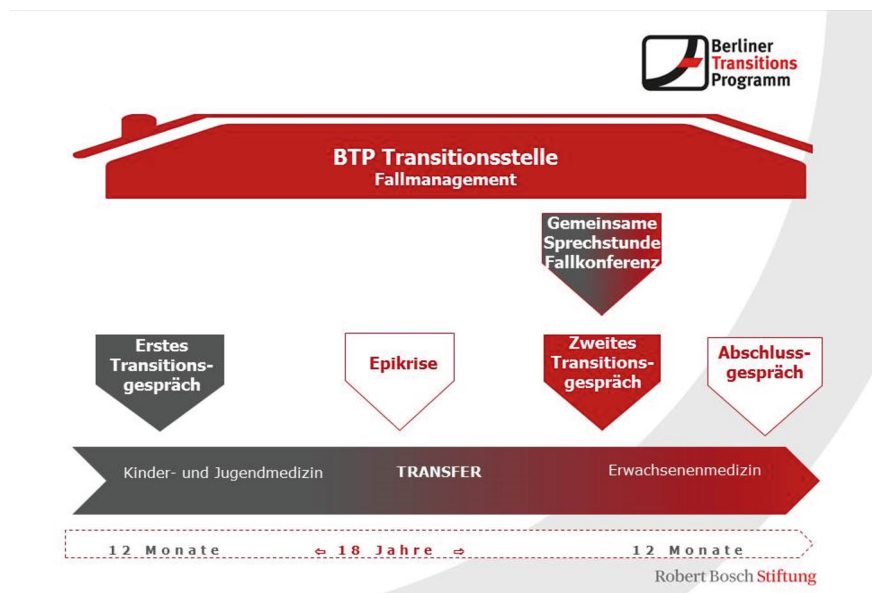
Berliner Transitions Programm

BTP Transitionsstelle
Fallmanagement

Gemeinsame Sprechstunde Fallkonferenz

Erstes Transitionsgespräch

Epikrise

Zweites Transitionsgespräch

Abschlussgespräch

Kinder- und Jugendmedizin

TRANSFER

Erwachsenenmedizin

12 Monate

⇦ 18 Jahre ⇨

12 Monate

Robert Bosch Stiftung